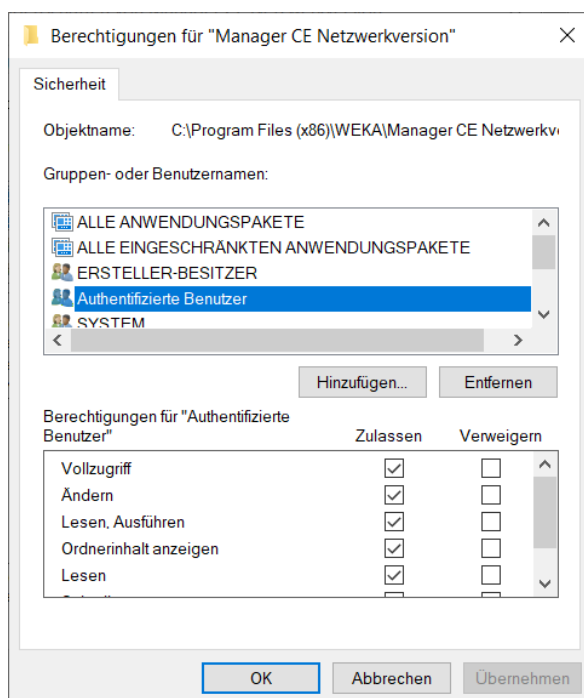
Berechtigungen für "Manager CE Netzwerkversion"

Sicherheit

Objektname: C:\Program Files (x86)\WEKA\Manager CE Netzwerkv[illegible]

Gruppen- oder Benutzernamen:

ALLE ANWENDUNGSPAKETE
ALLE EINGESCHRÄNKTEN ANWENDUNGSPAKETE
ERSTELLER-BESITZER
Authentifizierte Benutzer
SYSTEM

Hinzufügen... Entfernen

Berechtigungen für "Authentifizierte Benutzer"

| | Zulassen | Verweigern |
|---|---|---|
| Vollzugriff | ☑ | ☐ |
| Ändern | ☑ | ☐ |
| Lesen, Ausführen | ☑ | ☐ |
| Ordnerinhalt anzeigen | ☑ | ☐ |
| Lesen | ☑ | ☐ |
| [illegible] | | |

OK Abbrechen Übernehmen